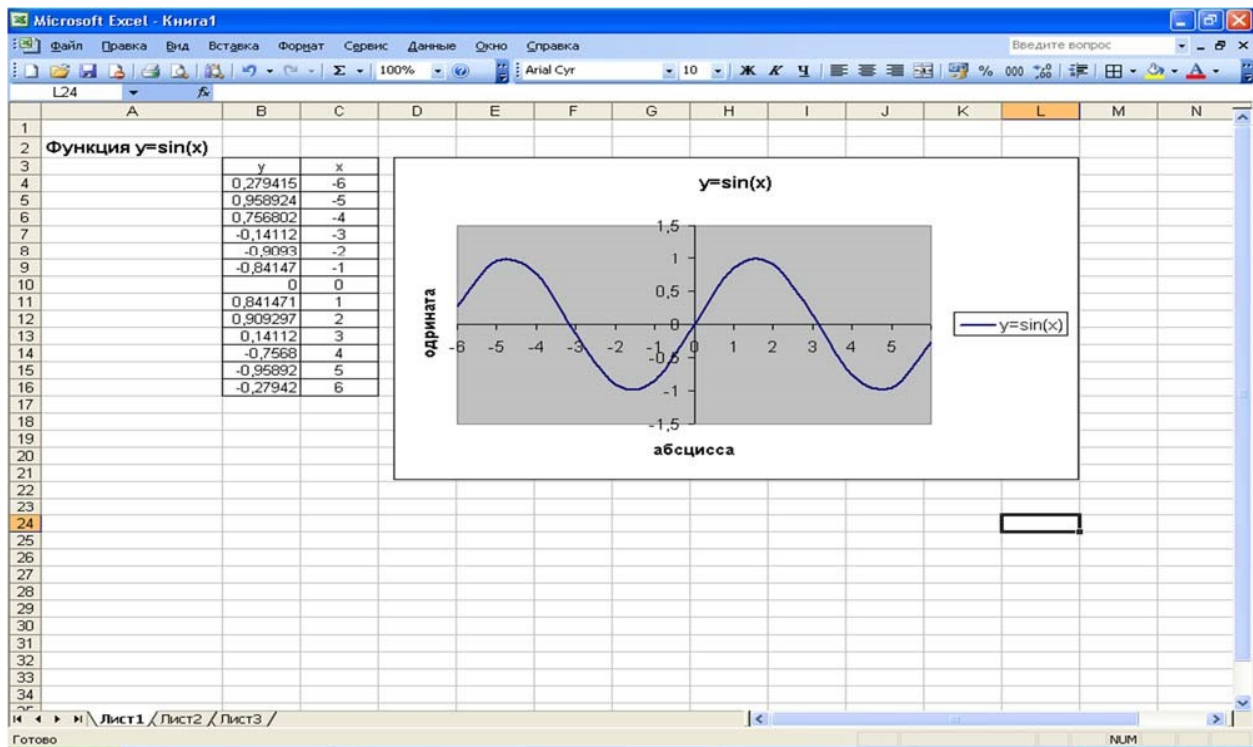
Microsoft Excel - Книга1

Файл Правка Вид Вставка Формат Сервис Данные Окно Справка

Введите вопрос

100% Arial Cyr 10 Ж К Ч % 000

L24 $f_x$

| | A | B | C | D | E | F | G | H | I | J | K | L | M | N |
|---|---|---|---|---|---|---|---|---|---|---|---|---|---|---|
| 1 | | | | | | | | | | | | | | |
| 2 | Функция y=sin(x) | | | | | | | | | | | | | |
| 3 | | y | x | | | | | | | | | | | |
| 4 | | 0,279415 | -6 | | | | | | | | | | | |
| 5 | | 0,958924 | -5 | | | | | | | | | | | |
| 6 | | 0,756802 | -4 | | | | | | | | | | | |
| 7 | | -0,14112 | -3 | | | | | | | | | | | |
| 8 | | -0,9093 | -2 | | | | | | | | | | | |
| 9 | | -0,84147 | -1 | | | | | | | | | | | |
| 10 | | 0 | 0 | | | | | | | | | | | |
| 11 | | 0,841471 | 1 | | | | | | | | | | | |
| 12 | | 0,909297 | 2 | | | | | | | | | | | |
| 13 | | 0,14112 | 3 | | | | | | | | | | | |
| 14 | | -0,7568 | 4 | | | | | | | | | | | |
| 15 | | -0,95892 | 5 | | | | | | | | | | | |
| 16 | | -0,27942 | 6 | | | | | | | | | | | |

17 18 19 20 21 22 23 24 25 26 27 28 29 30 31 32 33 34

y=sin(x)

1,5
1
0,5
0
-0,5
-1
-1,5

-6 -5 -4 -3 -2 -1 0 1 2 3 4 5

одрината

абсцисса

y=sin(x)

Лист1 Лист2 Лист3

Готово

NUM